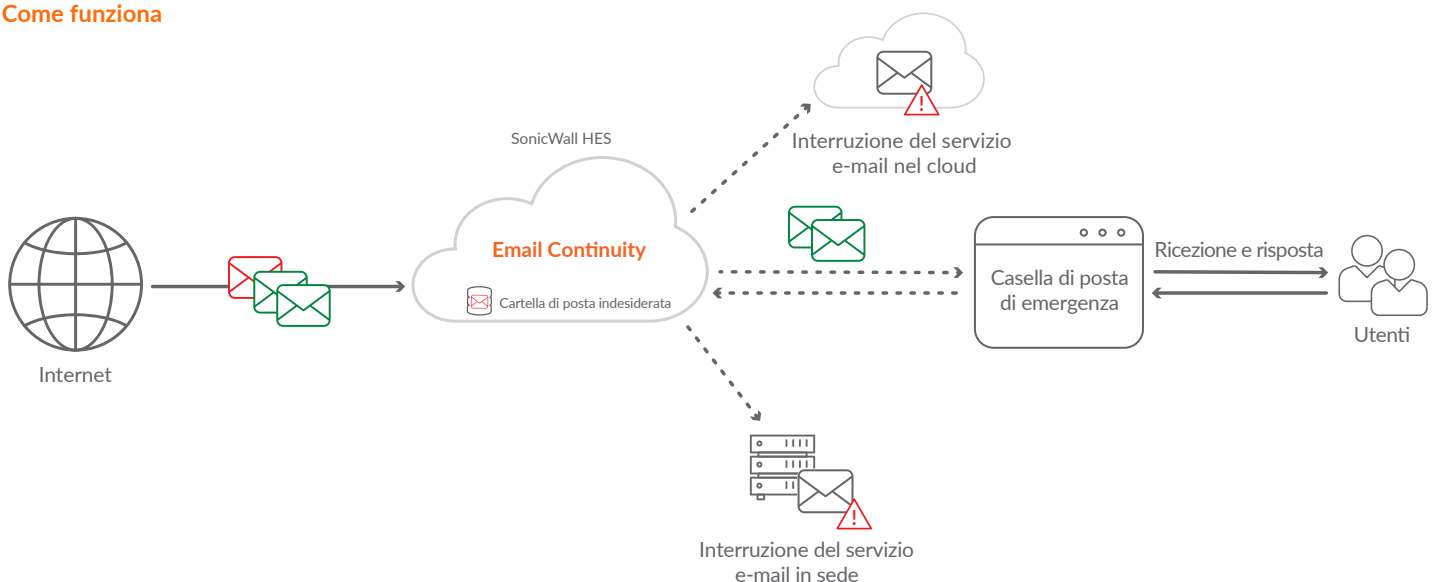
Come funziona

Interruzione del servizio e-mail nel cloud

SonicWall HES

Email Continuity

Cartella di posta indesiderata

Internet

Casella di posta di emergenza

Ricezione e risposta

Utenti

Interruzione del servizio e-mail in sede